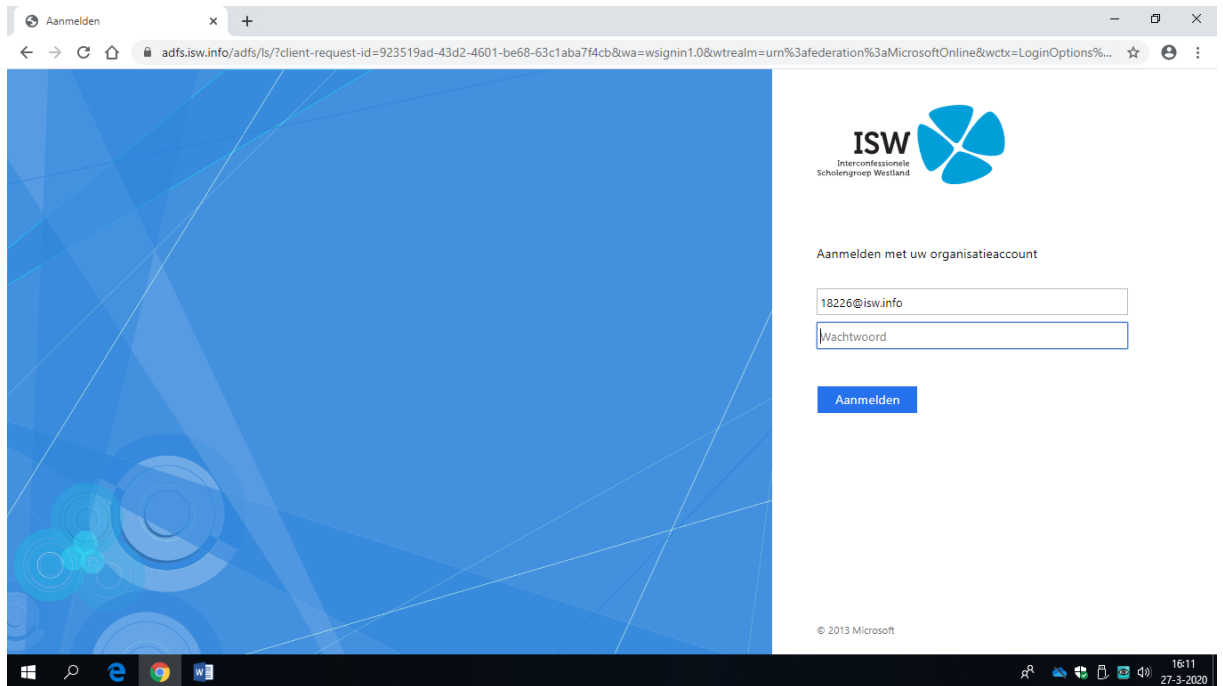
Aanmelden

adfs.isw.info/adfs/ls/?client-request-id=923519ad-43d2-4601-be68-63c1aba7f4cb&wa=wsignin1.0&wtrealm=urn%3afederation%3aMicrosoftOnline&wctx=LoginOptions%...

ISW
Interconfessionele Scholengroep Westland

Aanmelden met uw organisatieaccount

18226@isw.info

Wachtwoord

Aanmelden

© 2013 Microsoft

16:11
27-3-2020